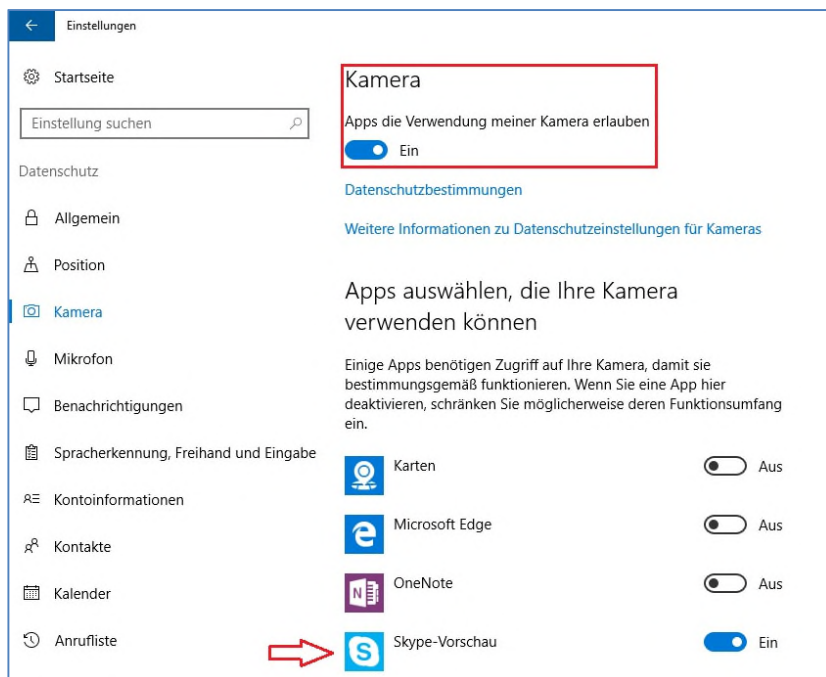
Einstellungen

Startseite

Einstellung suchen

Datenschutz

Allgemein

Position

Kamera

Mikrofon

Benachrichtigungen

Spracherkennung, Freihand und Eingabe

Kontoinformationen

Kontakte

Kalender

Anrufliste

Kamera

Apps die Verwendung meiner Kamera erlauben

Ein

Datenschutzbestimmungen

Weitere Informationen zu Datenschutzeinstellungen für Kameras

Apps auswählen, die Ihre Kamera verwenden können

Einige Apps benötigen Zugriff auf Ihre Kamera, damit sie bestimmungsgemäß funktionieren. Wenn Sie eine App hier deaktivieren, schränken Sie möglicherweise deren Funktionsumfang ein.

Karten Aus

Microsoft Edge Aus

OneNote Aus

Skype-Vorschau Ein